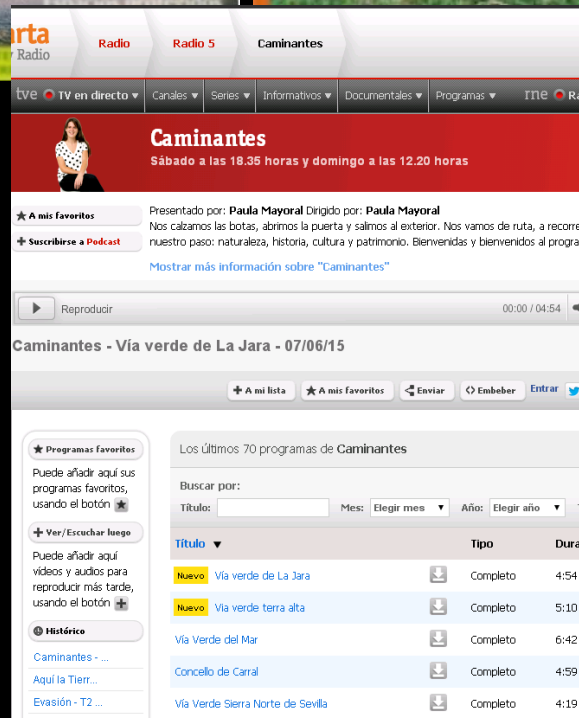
rta
Radio

Radio
Radio 5
Caminantes

tve TV en directo ▾ Canales ▾ Series ▾ Informativos ▾ Documentales ▾ Programas ▾ rne R

Caminantes
Sábado a las 18.35 horas y domingo a las 12.20 horas

★ A mis favoritos
+ Suscribirse a Podcast

Presentado por: Paula Mayoral Dirigido por: Paula Mayoral
Nos calzamos las botas, abrimos la puerta y salimos al exterior. Nos vamos de ruta, a recorre nuestro paso: naturaleza, historia, cultura y patrimonio. Bienvenidas y bienvenidos al progra

Mostrar más información sobre "Caminantes"

Reproducir 00:00 / 04:54

Caminantes - Vía verde de La Jara - 07/06/15

+ A mi lista ★ A mis favoritos Enviar Embeber Entrar

★ Programas favoritos
Puede añadir aquí sus programas favoritos, usando el botón ★

+ Ver/Escuchar luego
Puede añadir aquí videos y audios para reproducir más tarde, usando el botón +

Histórico
Caminantes - ...
Aquí la Tierr...
Evasión - T2 ...

Los últimos 70 programas de Caminantes

Buscar por:
Título: Mes: Elegir mes ▾ Año: Elegir año ▾

| Título ▼ | | Tipo | Dura |
|---|---|---|---|
| Nuevo Vía verde de La Jara | | Completo | 4:54 |
| Nuevo Vía verde terra alta | | Completo | 5:10 |
| Vía Verde del Mar | | Completo | 6:42 |
| Concello de Carral | | Completo | 4:59 |
| Vía Verde Sierra Norte de Sevilla | | Completo | 4:19 |